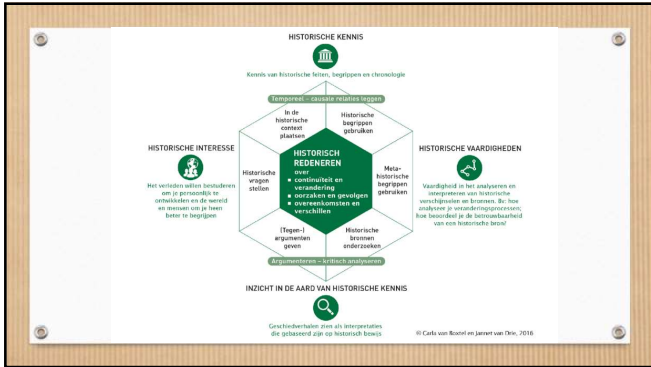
HISTORISCHE KENNIS

Kennis van historische feiten, begrippen en chronologie

Temporeel – causale relaties leggen

In de historische context plaatsen

Historische begrippen gebruiken

HISTORISCHE INTERESSE

Het verleden willen bestuderen om je persoonlijk te ontwikkelen en de wereld en mensen om je heen beter te begrijpen

Historische vragen stellen

HISTORISCH REDENEREN
over
▪ continuïteit en verandering
▪ oorzaken en gevolgen
▪ overeenkomsten en verschillen

Metahistorische begrippen gebruiken

HISTORISCHE VAARDIGHEDEN

Vaardigheid in het analyseren en interpreteren van historische verschijnselen en bronnen. Bv: hoe analyseer je veranderingsprocessen; hoe beoordeel je de betrouwbaarheid van een historische bron?

(Tegen-) argumenten geven

Historische bronnen onderzoeken

Argumenteren – kritisch analyseren

INZICHT IN DE AARD VAN HISTORISCHE KENNIS

Geschiedverhalen zien als interpretaties die gebaseerd zijn op historisch bewijs

© Carla van Boxtel en Jannet van Drie, 2016